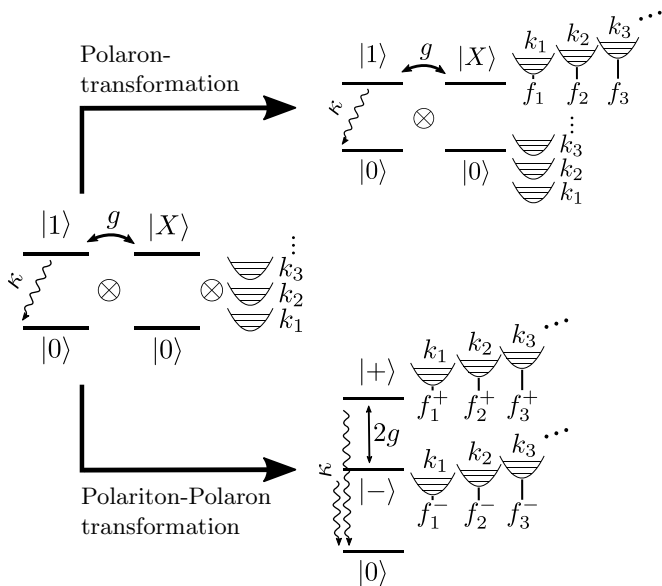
Polaron-transformation

$|1\rangle$ $g$ $|X\rangle$ $k_1$ $k_2$ $k_3$ $\cdots$

$\kappa$ $\otimes$ $f_1$ $f_2$ $f_3$

$|0\rangle$ $|0\rangle$ $k_3$ $k_2$ $k_1$

$|1\rangle$ $g$ $|X\rangle$

$\kappa$ $\otimes$ $\otimes$ $k_3$ $k_2$ $k_1$

$|0\rangle$ $|0\rangle$

$|+\rangle$ $k_1$ $k_2$ $k_3$ $\cdots$

$f_1^+$ $f_2^+$ $f_3^+$

$2g$

$\kappa$ $|-\rangle$ $k_1$ $k_2$ $k_3$ $\cdots$

Polariton-Polaron transformation

$f_1^-$ $f_2^-$ $f_3^-$

$|0\rangle$